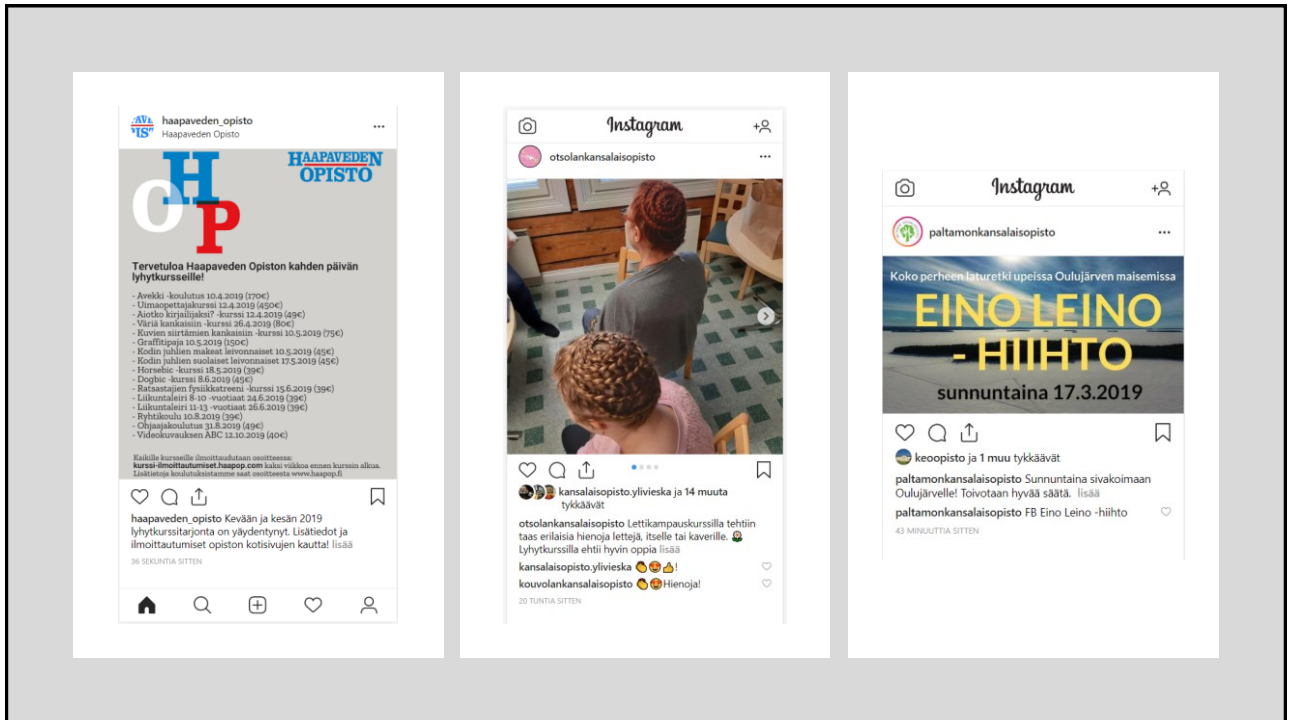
haapaveden_opisto
Haapaveden Opisto

HAAPAVEDEN OPISTO

OHP

Tervetuloa Haapaveden Opiston kahden päivän lyhytkursseille!

- Avekki -koulutus 10.4.2019 (170€)
- Uimaopettajakurssi 12.4.2019 (450€)
- Aiotko kirjailijaksi? -kurssi 12.4.2019 (49€)
- Väriä kankaisiin -kurssi 26.4.2019 (80€)
- Kuvien siirtämien kankaisiin -kurssi 10.5.2019 (75€)
- Graffitipaja 10.5.2019 (150€)
- Kodin juhlien makeat leivonnaiset 10.5.2019 (45€)
- Kodin juhlien suolaiset leivonnaiset 17.5.2019 (45€)
- Horsebic -kurssi 18.5.2019 (39€)
- Dogbic -kurssi 8.6.2019 (49€)
- Ratsastajien fysiikkatreeni -kurssi 15.6.2019 (39€)
- Liikuntaleiri 8-10 -vuotiaat 24.6.2019 (39€)
- Liikuntaleiri 11-13 -vuotiaat 26.6.2019 (39€)
- Ryhtikoulu 10.8.2019 (39€)
- Ohjaajakoulutus 31.8.2019 (49€)
- Videokuvauksen ABC 12.10.2019 (40€)

Kaikille kursseille ilmoittaudutaan osoitteessa: kurssi-ilmoittautumiset.haapop.com kaksi viikkoa ennen kurssin alkua. Lisätietoja koulutuksistamme saat osoitteesta www.haapop.fi

haapaveden_opisto Kevään ja kesän 2019 lyhytkurssitarjonta on täydentynyt. Lisätiedot ja ilmoittautumiset opiston kotisivujen kautta! lisää
36 SEKUNTIA SITTEN

Instagram
otsolankansalaisopisto
kansalaisopisto.ylivieska ja 14 muuta tykkäävät
otsolankansalaisopisto Lettikampauskurssilla tehtiin taas erilaisia hienoja lettejä, itselle tai kaverille. Lyhytkurssilla ehtii hyvin oppia lisää
kansalaisopisto.ylivieska 👏😍👍!
kouvolankansalaisopisto 👏😍Hienoja!
20 TUNTIA SITTEN

Instagram
paltamonkansalaisopisto
Koko perheen laturetki upeissa Oulujärven maisemissa
EINO LEINO - HIIHTO
sunnuntaina 17.3.2019
keoopisto ja 1 muu tykkäävät
paltamonkansalaisopisto Sunnuntaina sivakoimaan Oulujärvelle! Toivotaan hyvää säätä. lisää
paltamonkansalaisopisto FB Eino Leino -hiihto
43 MINUUTTIA SITTEN